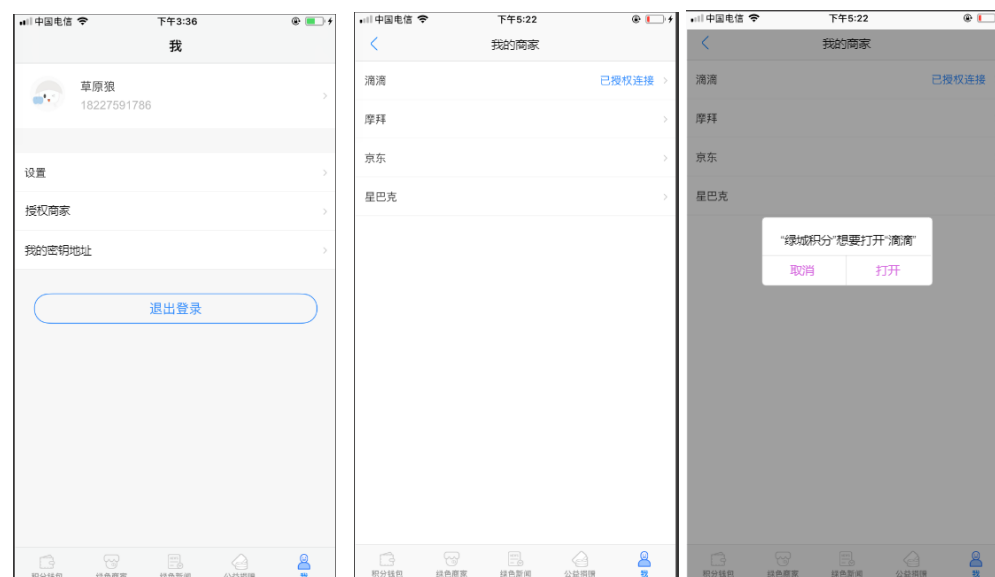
中国电信 下午3:36

我

草原狼
18227591786

设置

授权商家

我的密钥地址

退出登录

积分钱包 绿色商家 绿色新闻 公益捐赠 我

中国电信 下午5:22

我的商家

滴滴 已授权连接

摩拜

京东

星巴克

积分钱包 绿色商家 绿色新闻 公益捐赠 我

中国电信 下午5:22

我的商家

滴滴 已授权连接

摩拜

京东

星巴克

"绿城积分"想要打开"滴滴"

取消 打开

积分钱包 绿色商家 绿色新闻 公益捐赠 我